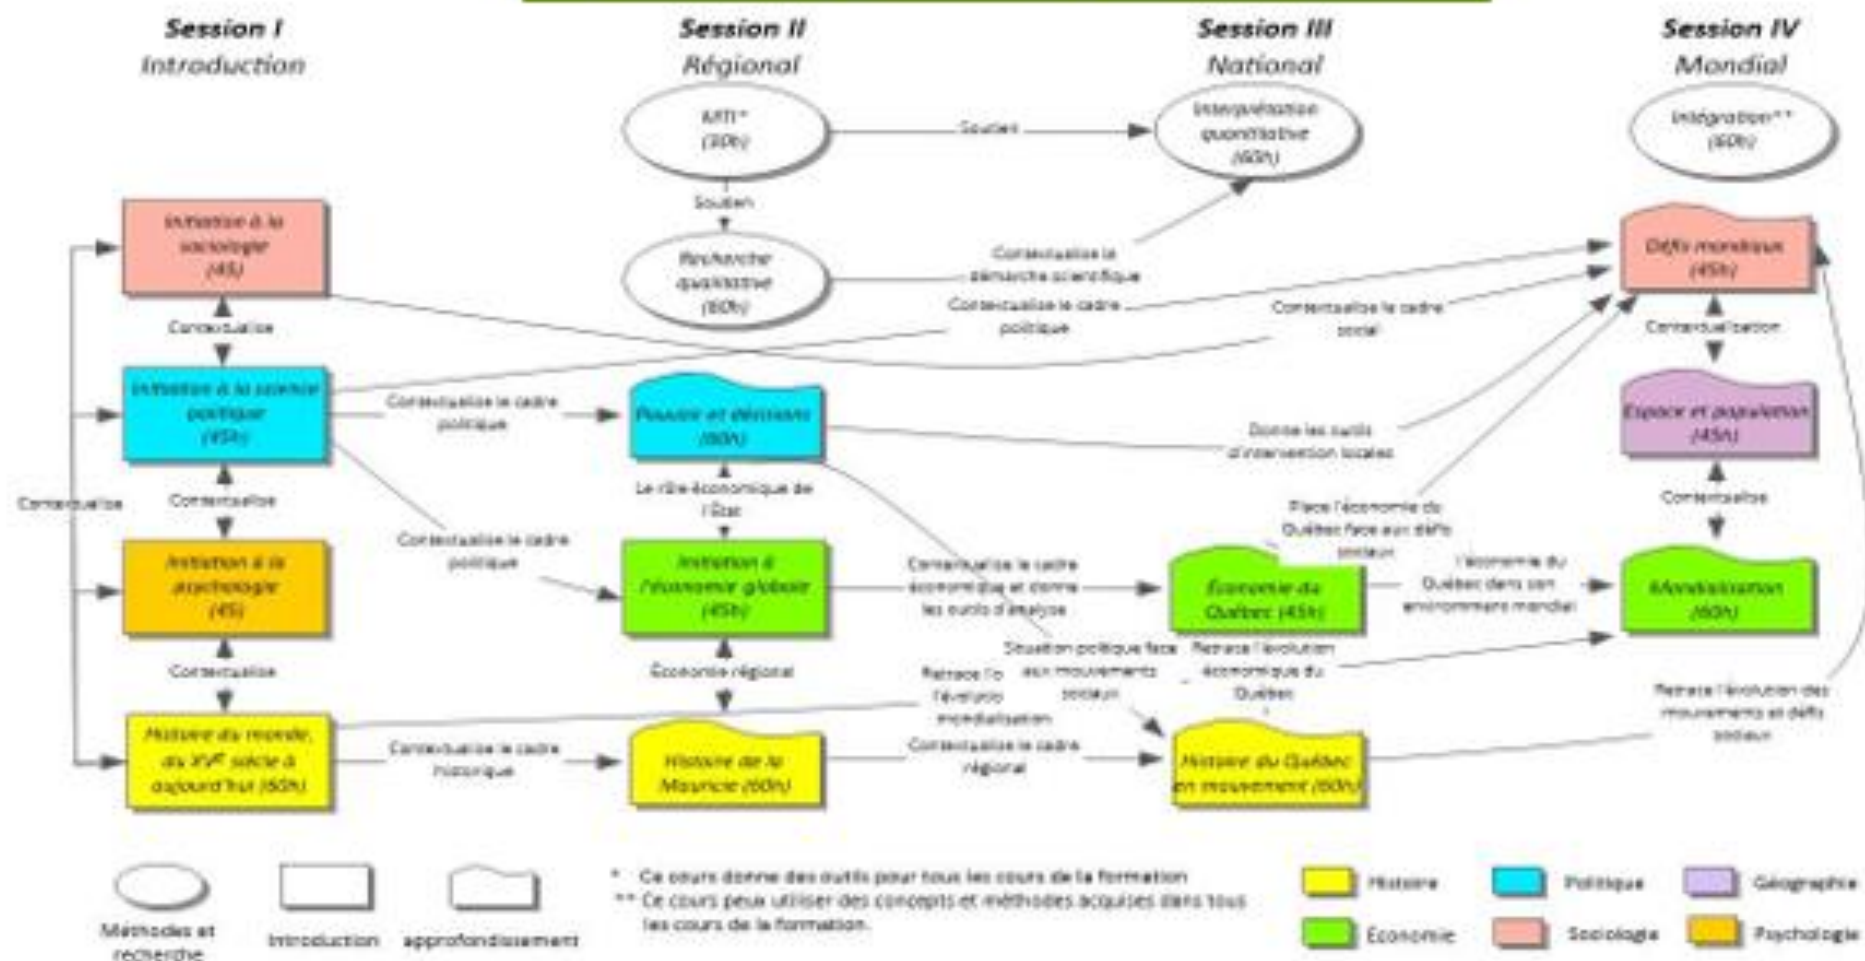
Session I
Introduction

Session II
Régional

Session III
National

Session IV
Mondial

MTI*
(30h)

Soutien

Interprétation quantitative
(60h)

Intégration**
(60h)

Soutien

Recherche qualitative
(60h)

Contextualise la démarche scientifique

Initiation à la sociologie
(45)

Contextualise le cadre politique

Contextualise le cadre social

Défis mondiaux
(45h)

Contextualise

Contextualisation

Initiation à la science politique
(45h)

Contextualise le cadre politique

Pouvoir et décisions
(60h)

Donne les outils d'intervention locales

Espace et population
(45h)

Contextualise

Contextualise

Le rôle économique de l'État

Place l'économie du Québec face aux défis sociaux

Contextualise

Contextualise le cadre politique

Initiation à la psychologie
(45)

Initiation à l'économie globale
(45h)

Contextualise le cadre économique et donne les outils d'analyse

Économie du Québec (45h)

L'économie du Québec dans son environnement mondial

Mondialisation
(60h)

Contextualise

Économie régional

Situation politique face aux mouvements sociaux

Retrace l'évolution économique du Québec

Retrace l'o l'évolutio mondialisation

Retrace l'évolution des mouvements et défis sociaux

Histoire du monde, du XVI^e siècle à aujourd'hui (60h)

Contextualise le cadre historique

Histoire de la Mauricie (60h)

Contextualise le cadre régional

Histoire du Québec en mouvement (60h)

Méthodes et recherche

Introduction

approfondissement

* Ce cours donne des outils pour tous les cours de la formation
** Ce cours peut utiliser des concepts et méthodes acquises dans tous les cours de la formation.

Histoire
Politique
Géographie
Économie
Sociologie
Psychologie